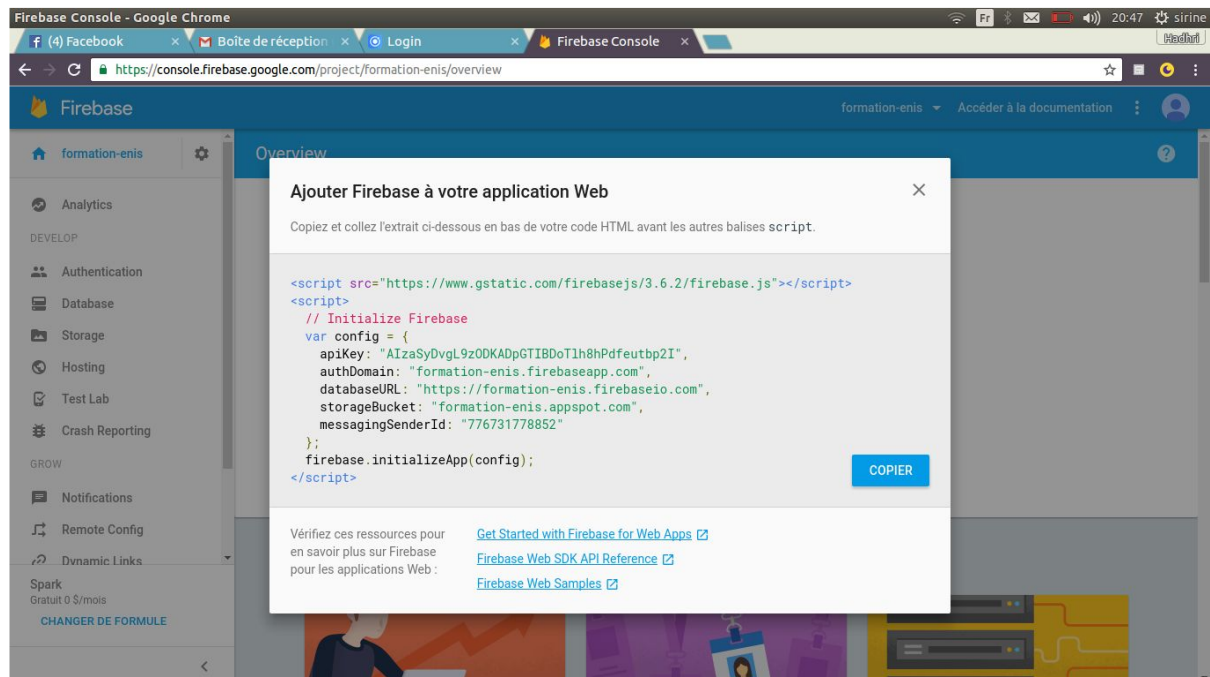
Firebase Console - Google Chrome
Fr 20:47 sirine
(4) Facebook ×
Boîte de réception ×
Login ×
Firebase Console ×
Hadhri
https://console.firebase.google.com/project/formation-enis/overview

Firebase
formation-enis
Accéder à la documentation

formation-enis
Overview

Analytics
DEVELOP
Authentication
Database
Storage
Hosting
Test Lab
Crash Reporting
GROW
Notifications
Remote Config
Dynamic Links
Spark
Gratuit 0 $/mois
CHANGER DE FORMULE

Ajouter Firebase à votre application Web

Copiez et collez l'extrait ci-dessous en bas de votre code HTML avant les autres balises script.

<script src="https://www.gstatic.com/firebasejs/3.6.2/firebase.js"></script>
<script>
  // Initialize Firebase
  var config = {
    apiKey: "AIzaSyDvgL9zODKADpGTIBDoTlh8hPdfeutbp2I",
    authDomain: "formation-enis.firebaseapp.com",
    databaseURL: "https://formation-enis.firebaseio.com",
    storageBucket: "formation-enis.appspot.com",
    messagingSenderId: "776731778852"
  };
  firebase.initializeApp(config);
</script>

COPIER

Vérifiez ces ressources pour en savoir plus sur Firebase pour les applications Web :

Get Started with Firebase for Web Apps
Firebase Web SDK API Reference
Firebase Web Samples